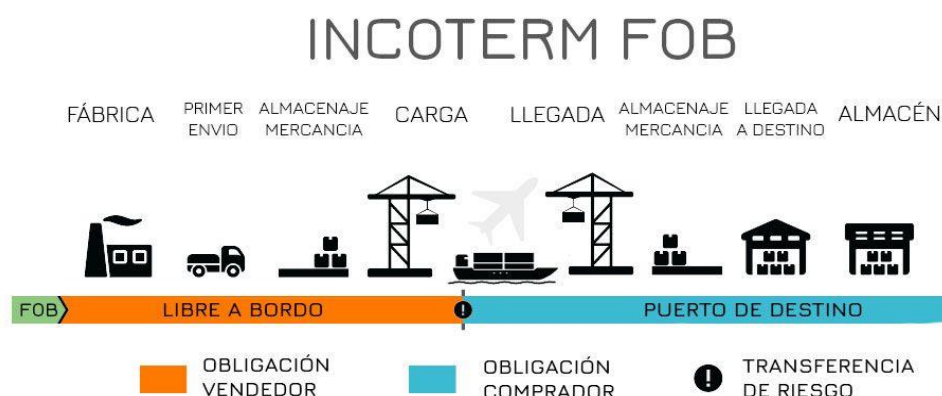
INCOTERM FOB

FÁBRICA

PRIMER ENVIO

ALMACENAJE MERCANCIA

CARGA

LLEGADA

ALMACENAJE MERCANCIA

LLEGADA A DESTINO

ALMACÉN

FOB

LIBRE A BORDO

PUERTO DE DESTINO

OBLIGACIÓN VENDEDOR

OBLIGACIÓN COMPRADOR

TRANSFERENCIA DE RIESGO